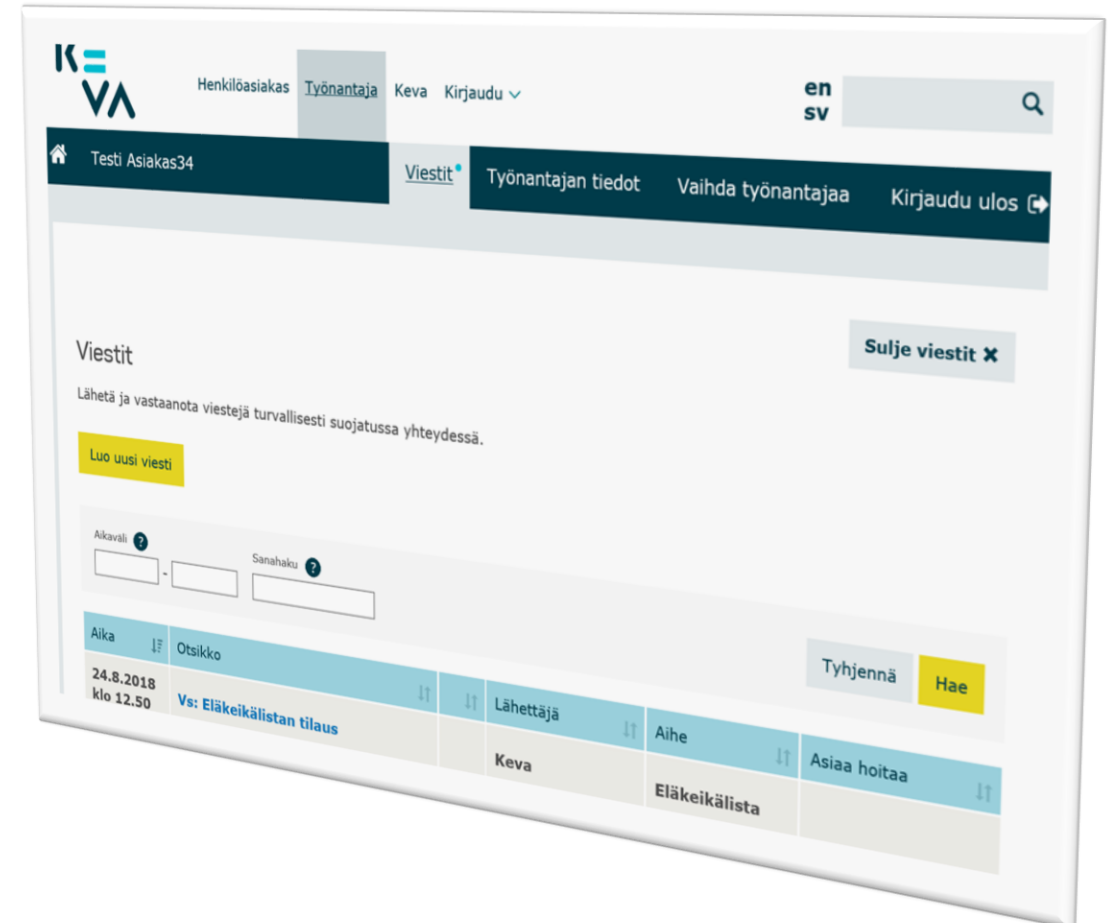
KEVA

Henkilöasiakas Työnantaja Keva Kirjaudu

en
sv

Testi Asiakas34

Viestit Työnantajan tiedot Vaihda työnantajaa Kirjaudu ulos

Viestit

Sulje viestit ✖

Lähetä ja vastaanota viestejä turvallisesti suojatussa yhteydessä.

Luo uusi viesti

Aikaväli ? -

Sanahaku ?

Tyhjennä Hae

| Aika | Otsikko | | Lähettäjä | Aihe | Asiaa hoitaa |
|---|---|---|---|---|---|
| 24.8.2018 klo 12.50 | Vs: Eläkeikälistan tilaus | | Keva | Eläkeikälista | |